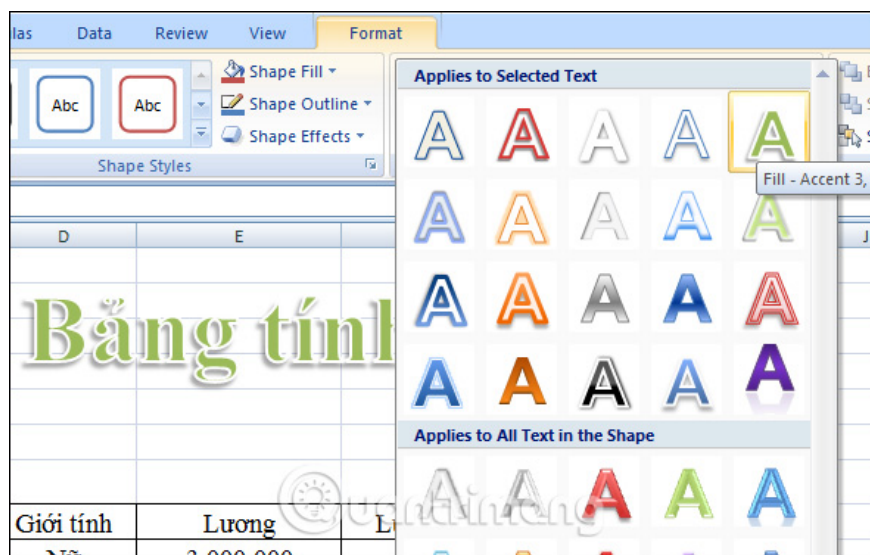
ılas Data Review View Format

Abc Abc

Shape Fill

Shape Outline

Shape Effects

Shape Styles

Applies to Selected Text

A A A A A

Fill - Accent 3,

A A A A A

A A A A A

A A A A A

Applies to All Text in the Shape

A A A A A

D E

Bằng tính

Giới tính Lương Lư

Nữ 3.000.000

Quantrimang